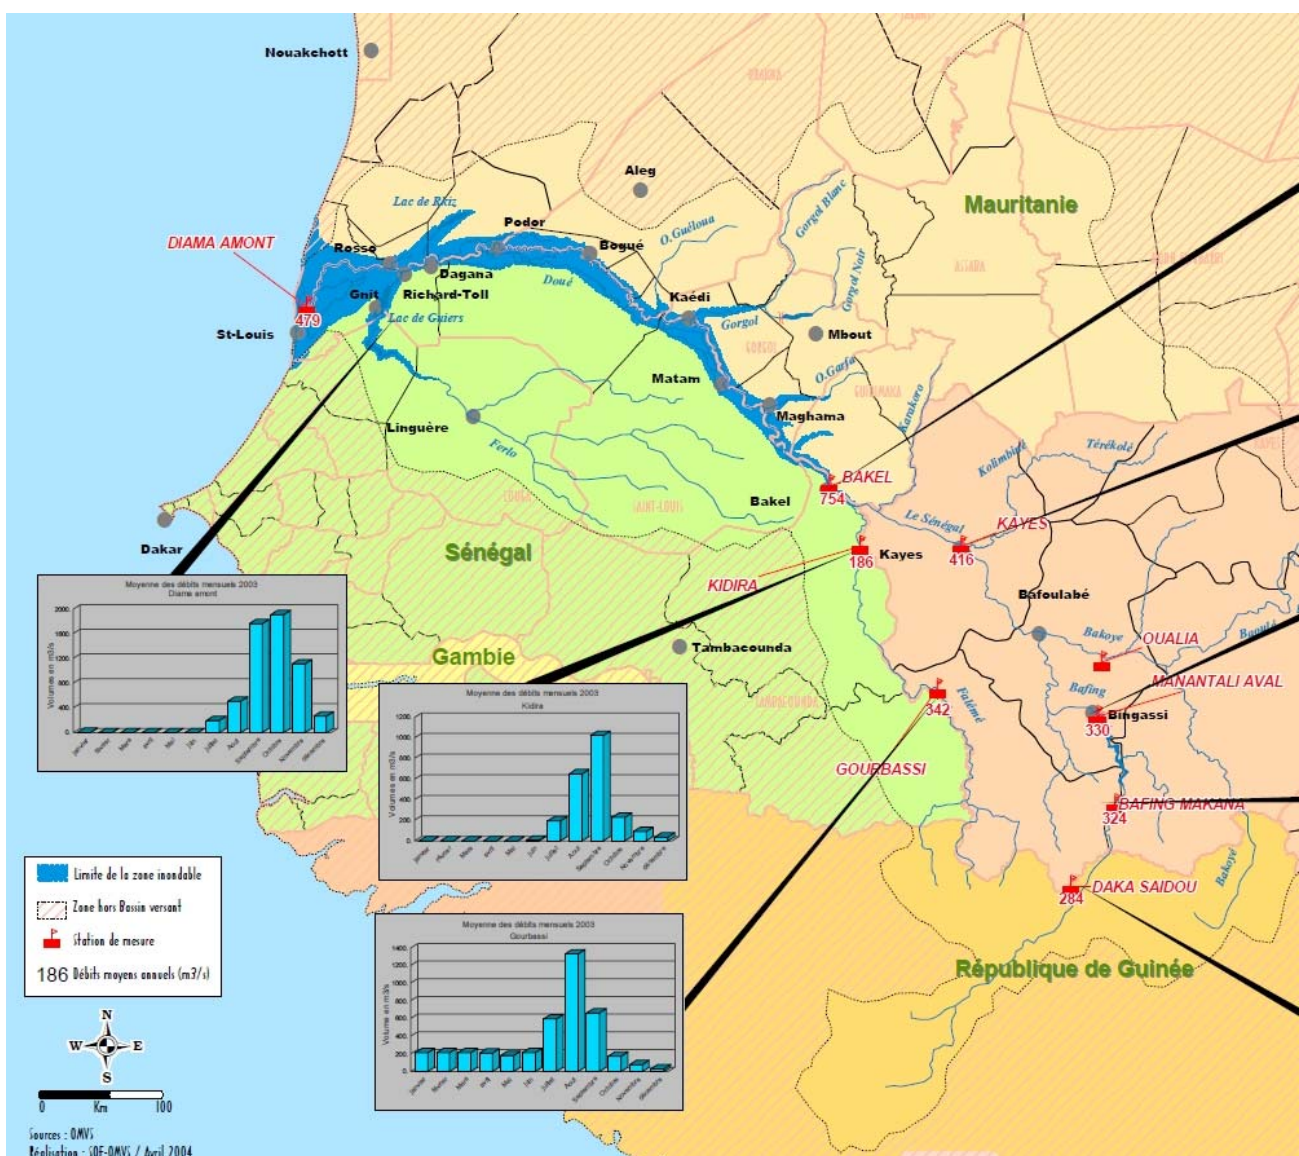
Nouakchott

Aleg

Mauritanie

Lac de Rkiz

Podor

Boghé

O. Guéloua

Gorgol Blanc

Gorgol Noir

DIAMA AMONT

Rosso

Dagana

Doué

Kaédi

Gnit

Richard-Toll

479

Lac de Guiers

Gorgol

Mbout

St-Louis

Matam

O. Garfa

Karakoro

Maghama

Linguère

Ferlo

BAKEL

754

Térékolé

Kolimbiné

Bakel

Le Sénégal

KAYES

Dakar

Sénégal

Kayes

186

416

KIDIRA

Bafoulabé

Gambie

Tambacounda

Bakoye

OUALIA

Baoulé

Bafing

MANANTALI AVAL

342

Falémé

Bingassi

330

GOURBASSI

BAFING MAKANA

324

DAKA SAIDOU

284

Bakoye

République de Guinée

Moyenne des débits mensuels 2003
Diama amont

Volumes en m3/s

2000
1600
1200
800
400
0

janvier
février
Mars
avril
Mai
Juin
Juillet
Août
Septembre
Octobre
Novembre
décembre

Moyenne des débits mensuels 2003
Kidira

Volumes en m3/s

1200
1000
800
600
400
200
0

janvier
février
Mars
avril
Mai
Juin
Juillet
Août
Septembre
Octobre
Novembre
décembre

Moyenne des débits mensuels 2003
Gourbassi

Volume en m3/s

1400
1200
1000
800
600
400
200
0

janvier
février
Mars
avril
Mai
Juin
Juillet
Août
Septembre
Octobre
Novembre
décembre

Limite de la zone inondable
Zone hors Bassin versant
Station de mesure
186 Débits moyens annuels (m3/s)

N
W
E
S

0 Km 100

Sources : OMVS
Réalisation : SOE-OMVS / Avril 2004